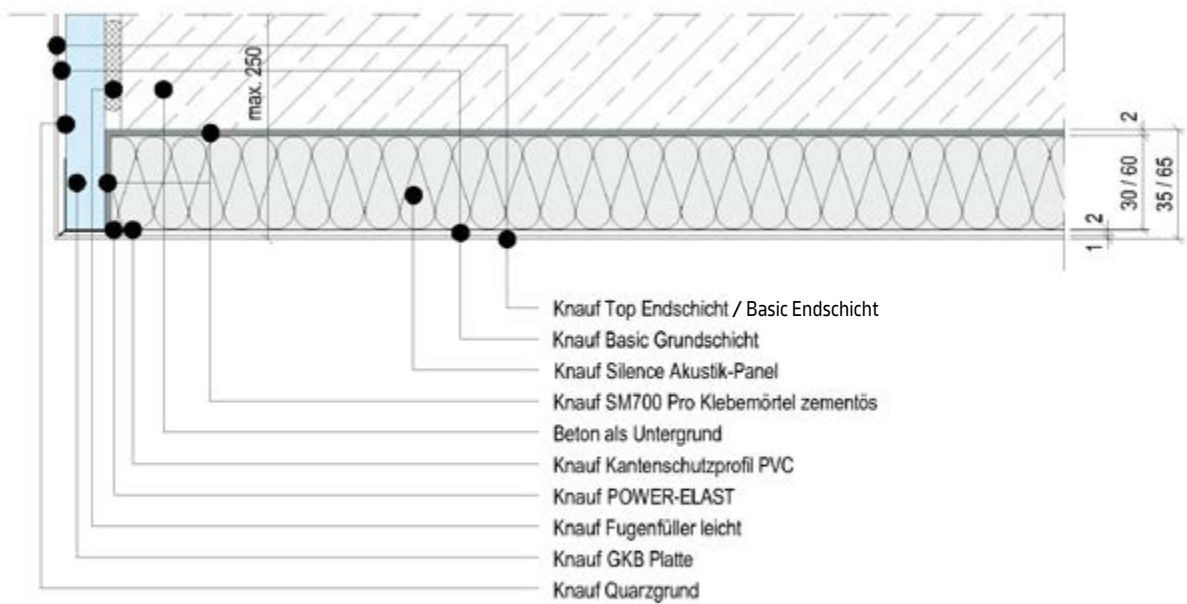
max. 250

2
30 / 60
35 / 65
2
1

Knauf Top Endschicht / Basic Endschicht
Knauf Basic Grundschicht
Knauf Silence Akustik-Panel
Knauf SM700 Pro Klebemörtel zementös
Beton als Untergrund
Knauf Kantenschutzprofil PVC
Knauf POWER-ELAST
Knauf Fugenfüller leicht
Knauf GKB Platte
Knauf Quarzgrund